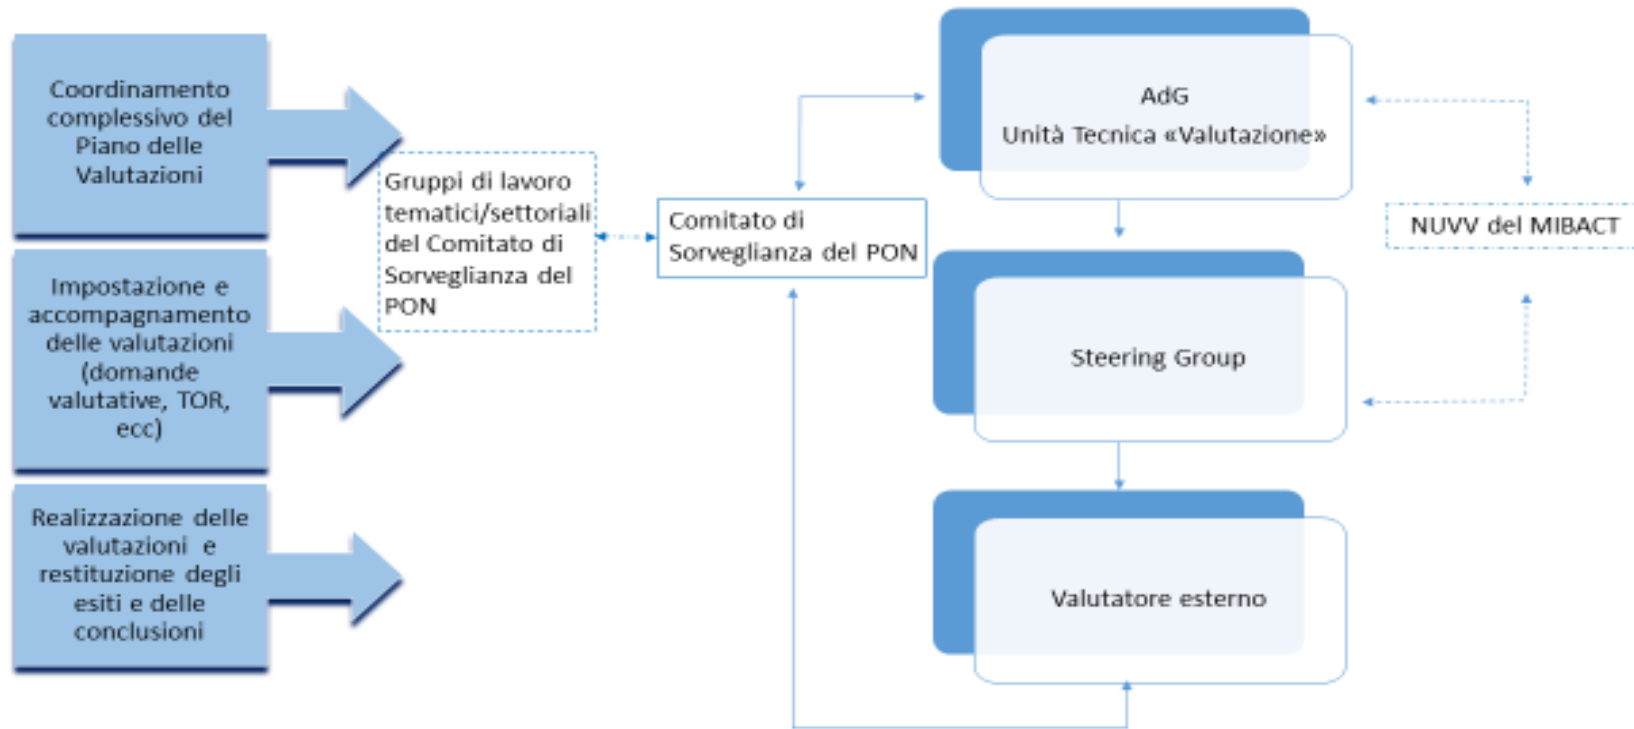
Coordinamento complessivo del Piano delle Valutazioni

Impostazione e accompagnamento delle valutazioni (domande valutative, TOR, ecc)

Realizzazione delle valutazioni e restituzione degli esiti e delle conclusioni

Gruppi di lavoro tematici/settoriali del Comitato di Sorveglianza del PON

Comitato di Sorveglianza del PON

AdG
Unità Tecnica «Valutazione»

NUVV del MIBACT

Steering Group

Valutatore esterno